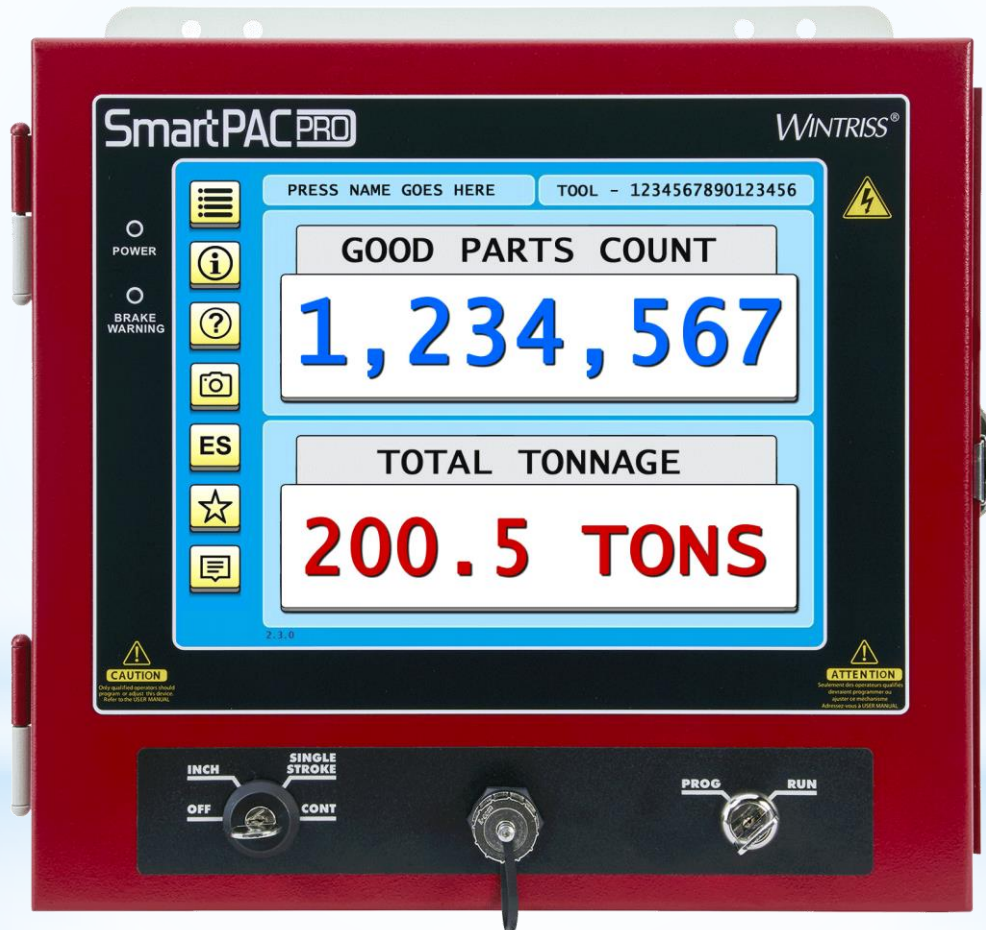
SmartPAC PRO

WINTRISS®

POWER

BRAKE WARNING

PRESS NAME GOES HERE

TOOL - 1234567890123456

GOOD PARTS COUNT

1,234,567

ES

TOTAL TONNAGE

200.5 TONS

2.3.0

CAUTION
Only qualified operators should program or adjust this device. Refer to the USER MANUAL

ATTENTION
Seulement des opérateurs qualifiés devraient programmer ou ajuster ce mécanisme Adressez-vous à USER MANUAL

INCH

SINGLE STROKE

OFF

CONT

PROG

RUN